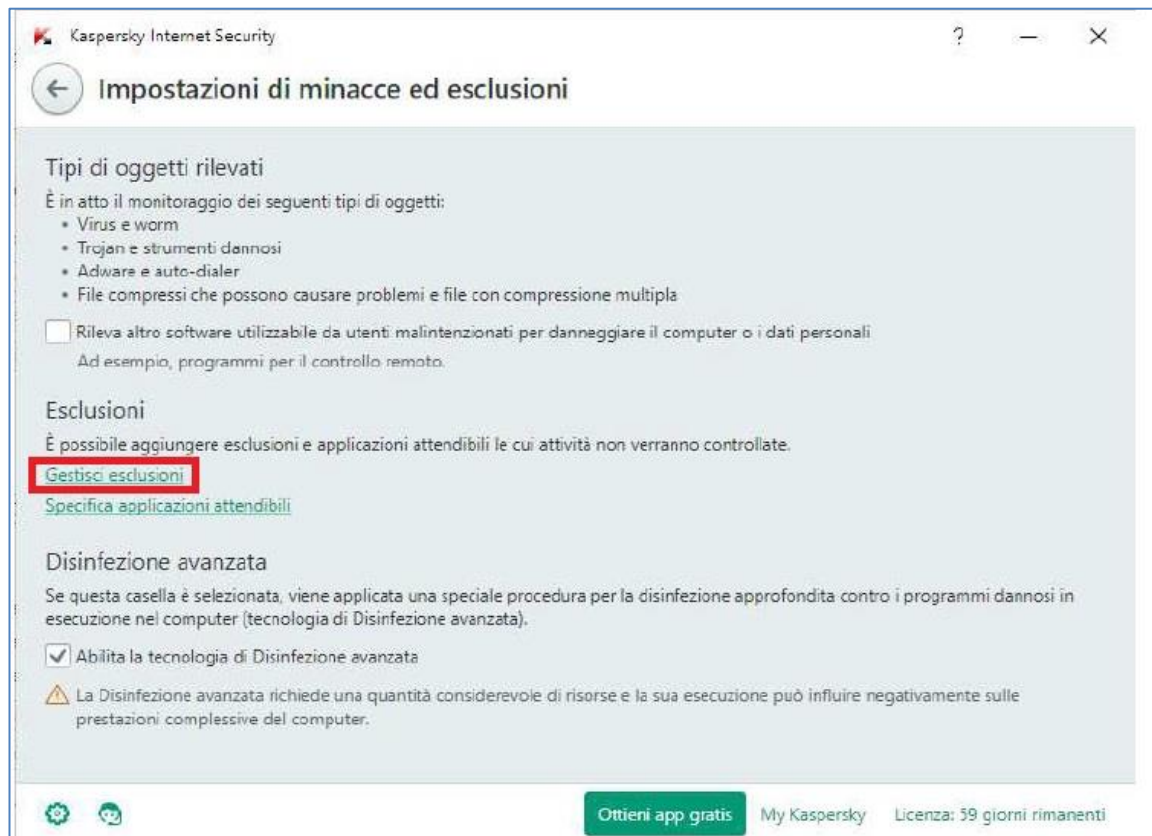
Kaspersky Internet Security

?

Impostazioni di minacce ed esclusioni

Tipi di oggetti rilevati

È in atto il monitoraggio dei seguenti tipi di oggetti:
• Virus e worm
• Trojan e strumenti dannosi
• Adware e auto-dialer
• File compressi che possono causare problemi e file con compressione multipla

Rileva altro software utilizzabile da utenti malintenzionati per danneggiare il computer o i dati personali

Ad esempio, programmi per il controllo remoto.

Esclusioni

È possibile aggiungere esclusioni e applicazioni attendibili le cui attività non verranno controllate.

Gestisci esclusioni

Specifica applicazioni attendibili

Disinfezione avanzata

Se questa casella è selezionata, viene applicata una speciale procedura per la disinfezione approfondita contro i programmi dannosi in esecuzione nel computer (tecnologia di Disinfezione avanzata).

Abilita la tecnologia di Disinfezione avanzata

La Disinfezione avanzata richiede una quantità considerevole di risorse e la sua esecuzione può influire negativamente sulle prestazioni complessive del computer.

Ottieni app gratis

My Kaspersky

Licenza: 59 giorni rimanenti